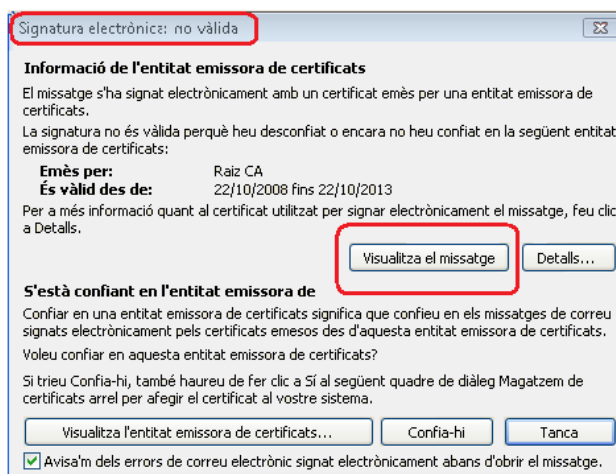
Signatura electrònica: no vàlida

Informació de l'entitat emissora de certificats

El missatge s'ha signat electrònicament amb un certificat emès per una entitat emissora de certificats.

La signatura no és vàlida perquè heu desconfiat o encara no heu confiat en la següent entitat emissora de certificats:

| | |
|---|---|
| Emès per: | Raiz CA |
| És vàlid des de: | 22/10/2008 fins 22/10/2013 |

Per a més informació quant al certificat utilitzat per signar electrònicament el missatge, feu clic a Detalls.

Visualitza el missatge

Detalls...

S'està confiant en l'entitat emissora de

Confiar en una entitat emissora de certificats significa que confieu en els missatges de correu signats electrònicament pels certificats emesos des d'aquesta entitat emissora de certificats.

Voleu confiar en aquesta entitat emissora de certificats?

Si trieu Confia-hi, també haureu de fer clic a Sí al següent quadre de diàleg Magatzem de certificats arrel per afegir el certificat al vostre sistema.

Visualitza l'entitat emissora de certificats...

Confia-hi

Tanca

Avisa'm dels errors de correu electrònic signat electrònicament abans d'obrir el missatge.